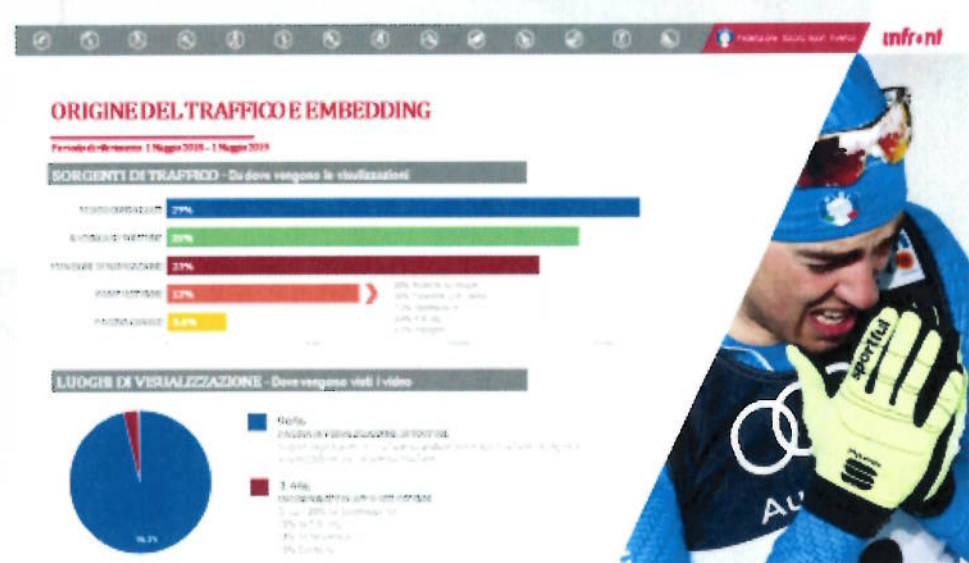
infront

ORIGINE DEL TRAFFICO E EMBEDDING

Periodo di riferimento: 1 Maggio 2018 – 1 Maggio 2019

SORGENTI DI TRAFFICO - Da dove vengono le visualizzazioni

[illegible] 29%

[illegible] 26%

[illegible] 23%

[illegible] 13%

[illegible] 5.6%

LUOGHI DI VISUALIZZAZIONE - Dove vengono visti i video

96,6%

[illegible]

3,4%

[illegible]

96.7%

sportful

Au